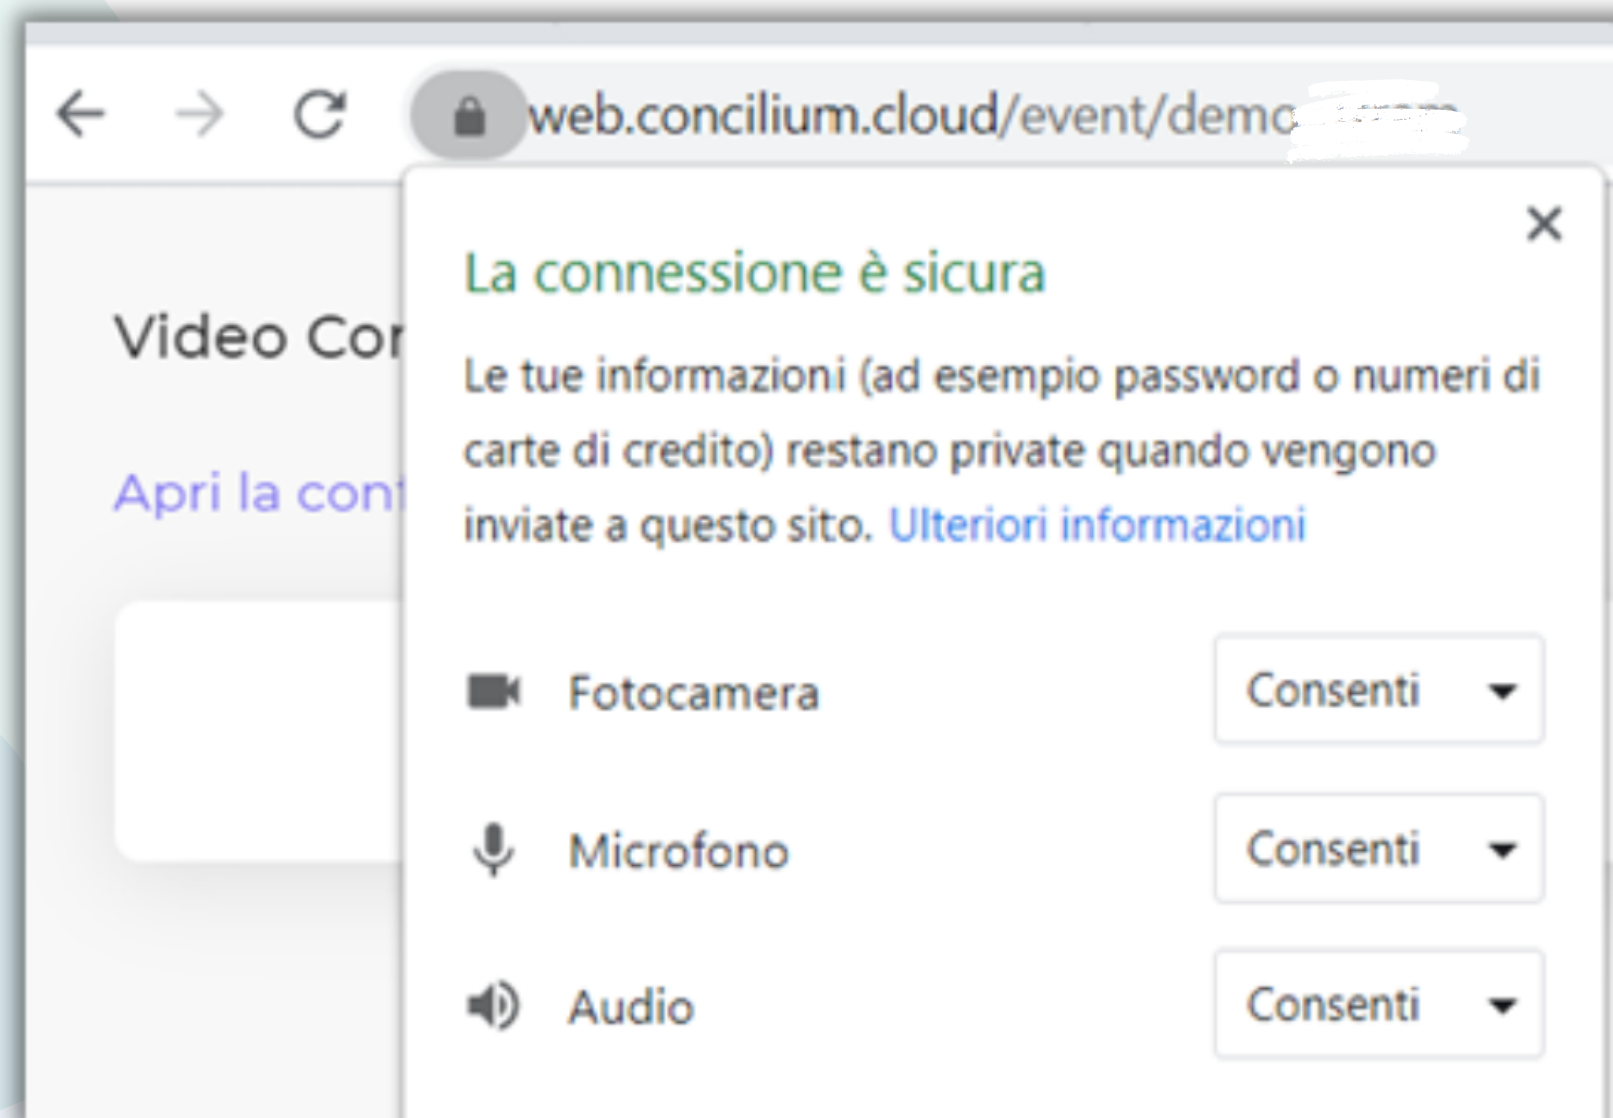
web.concilium.cloud/event/demo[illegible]

Video Cor

Apri la con

La connessione è sicura

Le tue informazioni (ad esempio password o numeri di carte di credito) restano private quando vengono inviate a questo sito. Ulteriori informazioni

Fotocamera Consenti

Microfono Consenti

Audio Consenti